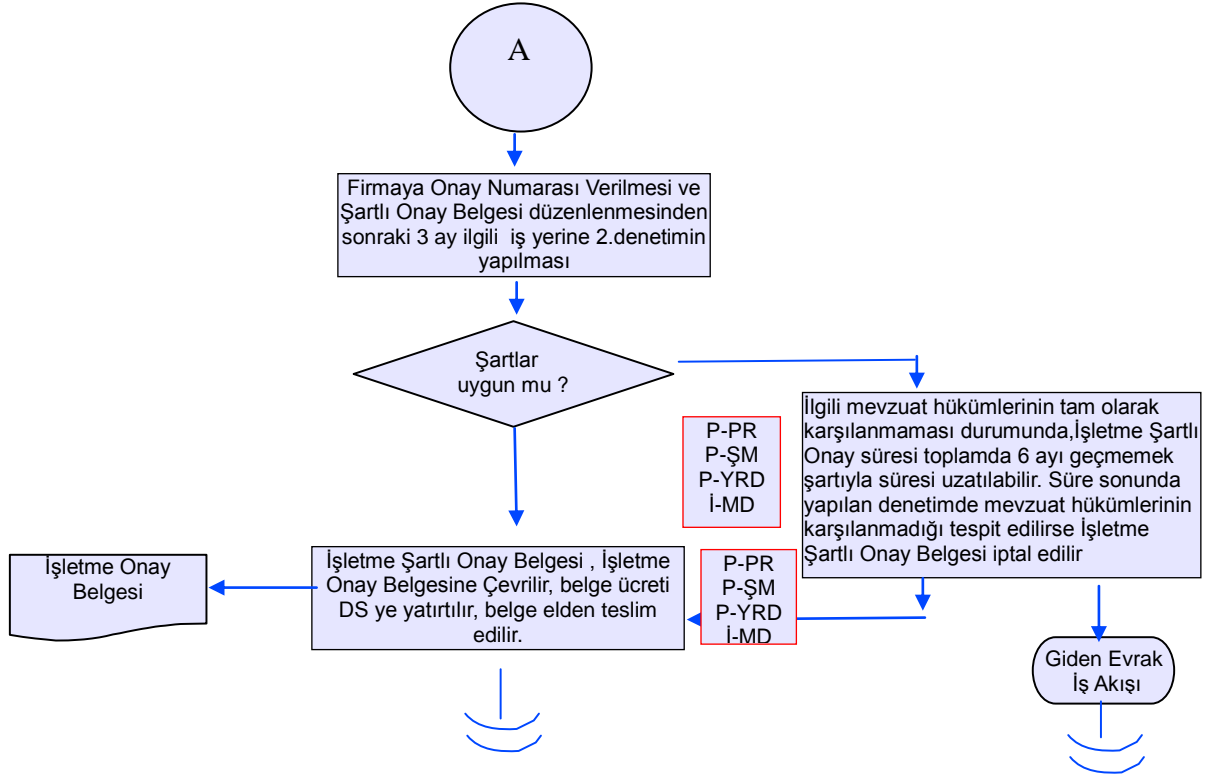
A

Firmaya Onay Numarası Verilmesi ve Şartlı Onay Belgesi düzenlenmesinden sonraki 3 ay ilgili iş yerine 2.denetimin yapılması

Şartlar uygun mu ?

İlgili mevzuat hükümlerinin tam olarak karşılanmaması durumunda,İşletme Şartlı Onay süresi toplamda 6 ayı geçmemek şartıyla süresi uzatılabilir. Süre sonunda yapılan denetimde mevzuat hükümlerinin karşılanmadığı tespit edilirse İşletme Şartlı Onay Belgesi iptal edilir

P-PR
P-ŞM
P-YRD
İ-MD

İşletme Onay Belgesi

İşletme Şartlı Onay Belgesi , İşletme Onay Belgesine Çevrilir, belge ücreti DS ye yatırtılır, belge elden teslim edilir.

P-PR
P-ŞM
P-YRD
İ-MD

Giden Evrak İş Akışı